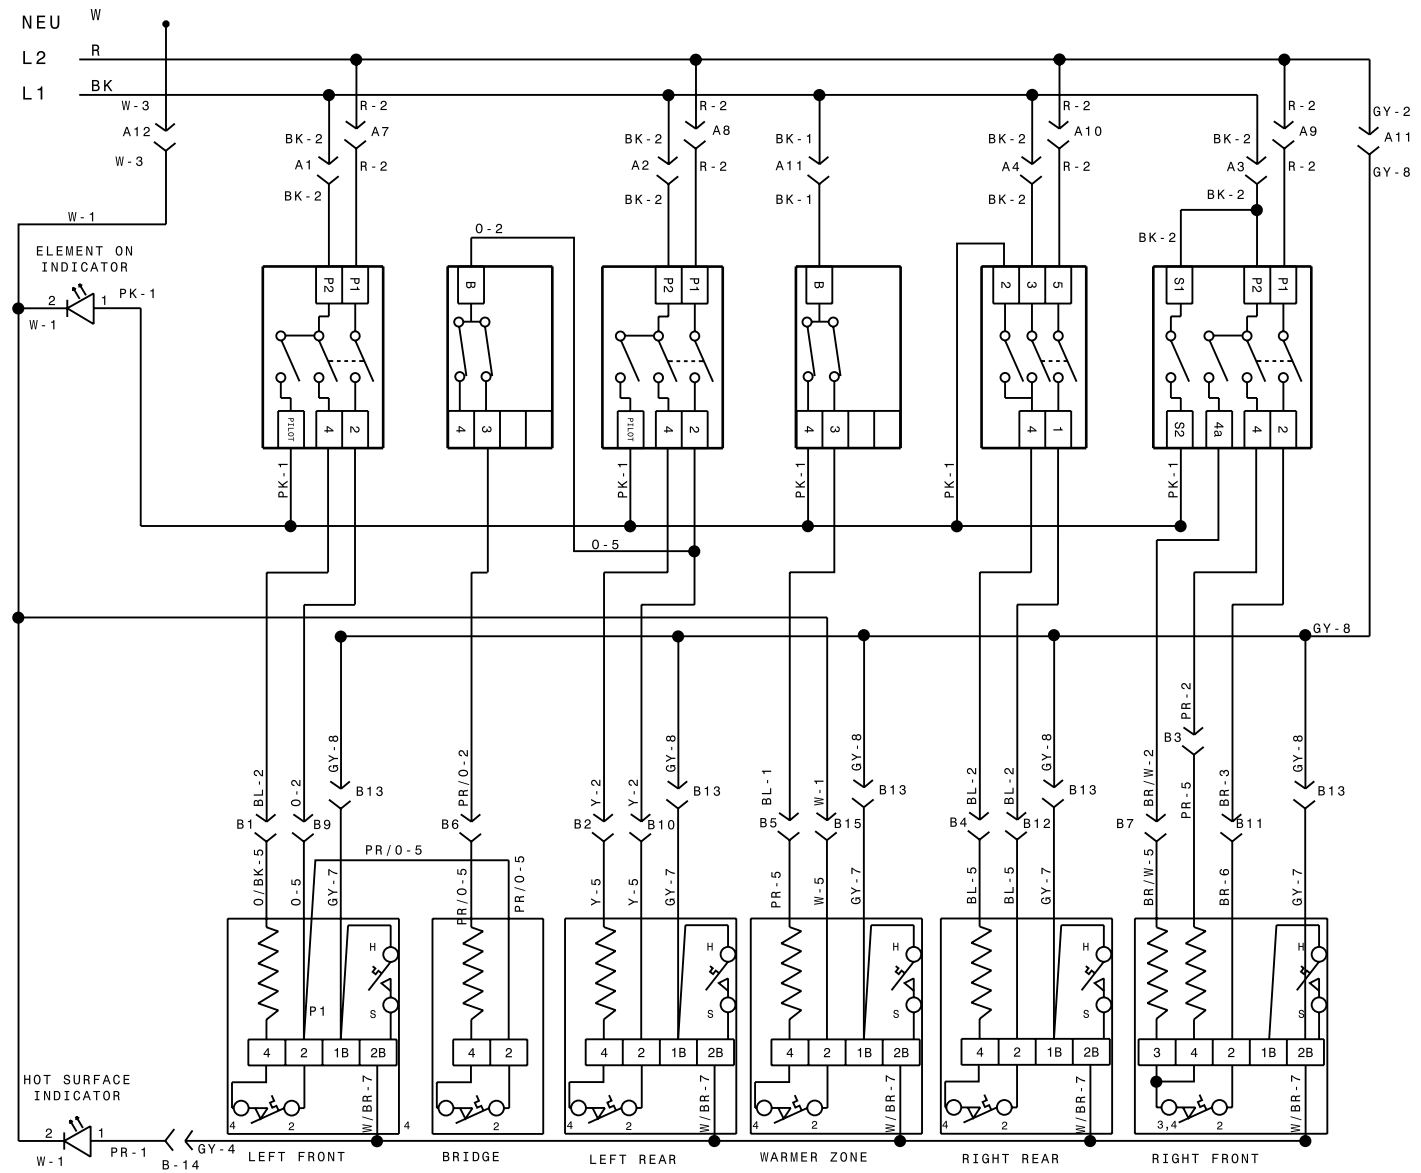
NEU W
L2 R
L1 BK
W-3
A12
W-3
W-1
ELEMENT ON INDICATOR
2 1 PK-1
W-1

R-2 A7 BK-2 A1 R-2 BK-2
P2 P1
PILOT 4 2
PK-1

O-2
B
4 3

R-2 A8 BK-2 A2 R-2 BK-2
P2 P1
PILOT 4 2
PK-1
O-5

BK-1 A11 BK-1
B
4 3
PK-1

R-2 A10 BK-2 A4 R-2 BK-2
2 3 5
4 1
PK-1

R-2 A9 BK-2 A3 R-2 BK-2
BK-2
S1 P2 P1
S2 4a 4 2
PK-1

GY-2 A11 GY-8
GY-8

BL-2 O-2 GY-8 B13 B1 B9 O/BK-5 O-5 GY-7
PR/O-5
PR/O-2 B6 PR/O-5 PR/O-5
Y-2 Y-2 GY-8 B13 B2 B10 Y-5 Y-5 GY-7
BL-1 W-1 GY-8 B13 B5 B15 PR-5 W-5 GY-7
BL-2 BL-2 GY-8 B13 B4 B12 BL-5 BL-5 GY-7
PR-2 B3 BR/W-2 PR-5 BR-3 GY-8 B13 B7 B11 BR/W-5 BR-6 GY-7

H S P1
4 2 1B 2B
4 2
4 2 W/BR-7 4
4 2
2
H S
4 2 1B 2B
4 2 W/BR-7
H S
4 2 1B 2B
4 2 W/BR-7
H S
4 2 1B 2B
4 2 W/BR-7
H S
3 4 2 1B 2B
3,4 2 W/BR-7

HOT SURFACE INDICATOR
2 1 PR-1 GY-4
W-1 B-14
LEFT FRONT BRIDGE LEFT REAR WARMER ZONE RIGHT REAR RIGHT FRONT